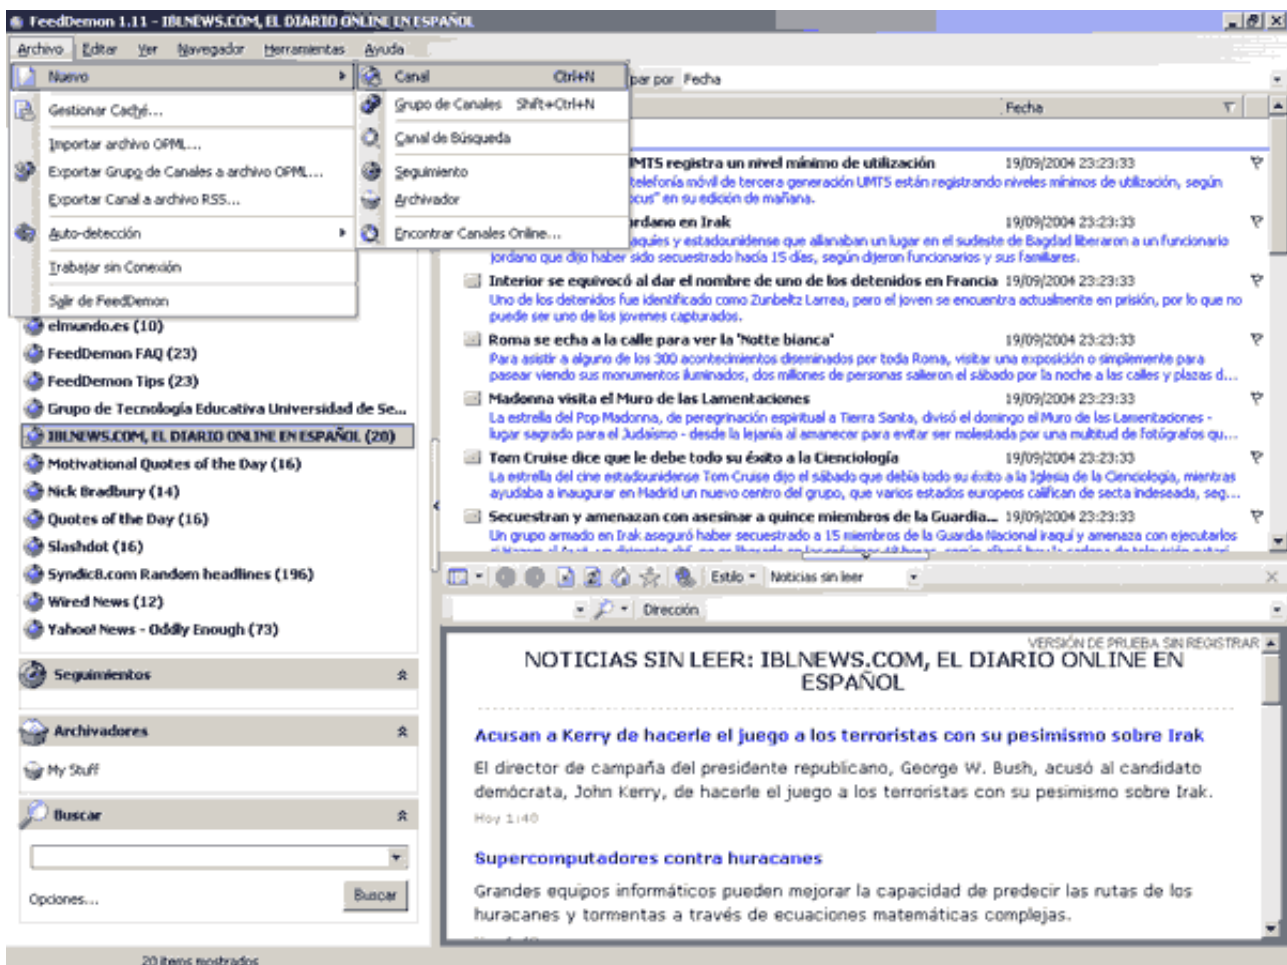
FeedDemon 1.11 - IBLNEWS.COM, EL DIARIO ONLINE EN ESPAÑOL

Archivo Editar Ver Navegador Herramientas Ayuda

Nuevo
Gestionar Caché...
Importar archivo OPML...
Exportar Grupo de Canales a archivo OPML...
Exportar Canal a archivo RSS...
Auto-detección
Trabajar sin Conexión
Salir de FeedDemon

Canal Ctrl+N
Grupo de Canales Shift+Ctrl+N
Canal de Búsqueda
Seguimiento
Archivador
Encontrar Canales Online...

par por Fecha

Fecha

UMTS registra un nivel mínimo de utilización 19/09/2004 23:23:33
telefonía móvil de tercera generación UMTS están registrando niveles mínimos de utilización, según cus" en su edición de mañana.

ordano en Irak 19/09/2004 23:23:33
raquíes y estadounidense que allanaban un lugar en el sudeste de Bagdad liberaron a un funcionario jordano que dijo haber sido secuestrado hacía 15 días, según dijeron funcionarios y sus familiares.

Interior se equivocó al dar el nombre de uno de los detenidos en Francia 19/09/2004 23:23:33
Uno de los detenidos fue identificado como Zunbeltz Larrea, pero el joven se encuentra actualmente en prisión, por lo que no puede ser uno de los jovenes capturados.

Roma se echa a la calle para ver la 'Notte bianca' 19/09/2004 23:23:33
Para asistir a alguno de los 300 acontecimientos diseminados por toda Roma, visitar una exposición o simplemente para pasear viendo sus monumentos iluminados, dos millones de personas salieron el sábado por la noche a las calles y plazas d...

Madonna visita el Muro de las Lamentaciones 19/09/2004 23:23:33
La estrella del Pop Madonna, de peregrinación espiritual a Tierra Santa, divisó el domingo el Muro de las Lamentaciones - lugar sagrado para el Judaísmo - desde la lejanía al amanecer para evitar ser molestada por una multitud de fotógrafos qu...

Tom Cruise dice que le debe todo su éxito a la Cienciología 19/09/2004 23:23:33
La estrella del cine estadounidense Tom Cruise dijo el sábado que debía todo su éxito a la Iglesia de la Cienciología, mientras ayudaba a inaugurar en Madrid un nuevo centro del grupo, que varios estados europeos califican de secta indeseada, seg...

Secuestran y amenazan con asesinar a quince miembros de la Guardia... 19/09/2004 23:23:33
Un grupo armado en Irak aseguró haber secuestrado a 15 miembros de la Guardia Nacional iraquí y amenaza con ejecutarlos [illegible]

elmundo.es (10)
FeedDemon FAQ (23)
FeedDemon Tips (23)
Grupo de Tecnología Educativa Universidad de Se...
IBLNEWS.COM, EL DIARIO ONLINE EN ESPAÑOL (20)
Motivational Quotes of the Day (16)
Nick Bradbury (14)
Quotes of the Day (16)
Slashdot (16)
Syndic8.com Random headlines (196)
Wired News (12)
Yahoo! News - Oddly Enough (73)

Seguimientos
Archivadores
My Stuff
Buscar
Opciones...
Buscar

Estilo Noticias sin leer
Dirección

VERSIÓN DE PRUEBA SIN REGISTRAR
NOTICIAS SIN LEER: IBLNEWS.COM, EL DIARIO ONLINE EN ESPAÑOL

Acusan a Kerry de hacerle el juego a los terroristas con su pesimismo sobre Irak
El director de campaña del presidente republicano, George W. Bush, acusó al candidato demócrata, John Kerry, de hacerle el juego a los terroristas con su pesimismo sobre Irak.
Hoy 1:40

Supercomputadores contra huracanes
Grandes equipos informáticos pueden mejorar la capacidad de predecir las rutas de los huracanes y tormentas a través de ecuaciones matemáticas complejas.

20 items mostrados